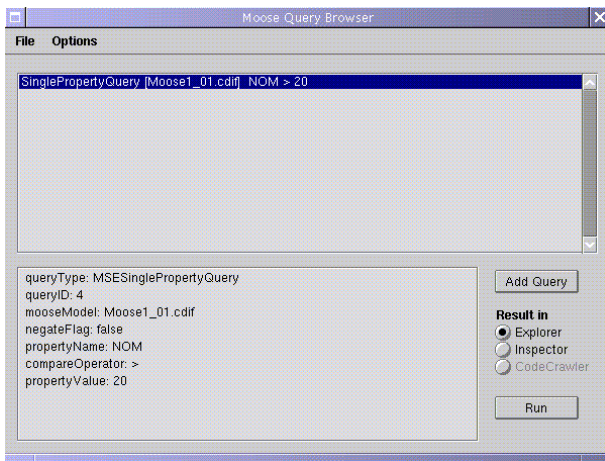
Moose Query Browser

File Options

SinglePropertyQuery [Moose1_01.cdif] NOM > 20

queryType: MSESinglePropertyQuery
queryID: 4
mooseModel: Moose1_01.cdif
negateFlag: false
propertyName: NOM
compareOperator: >
propertyValue: 20

Add Query

Result in
Explorer
Inspector
CodeCrawler

Run